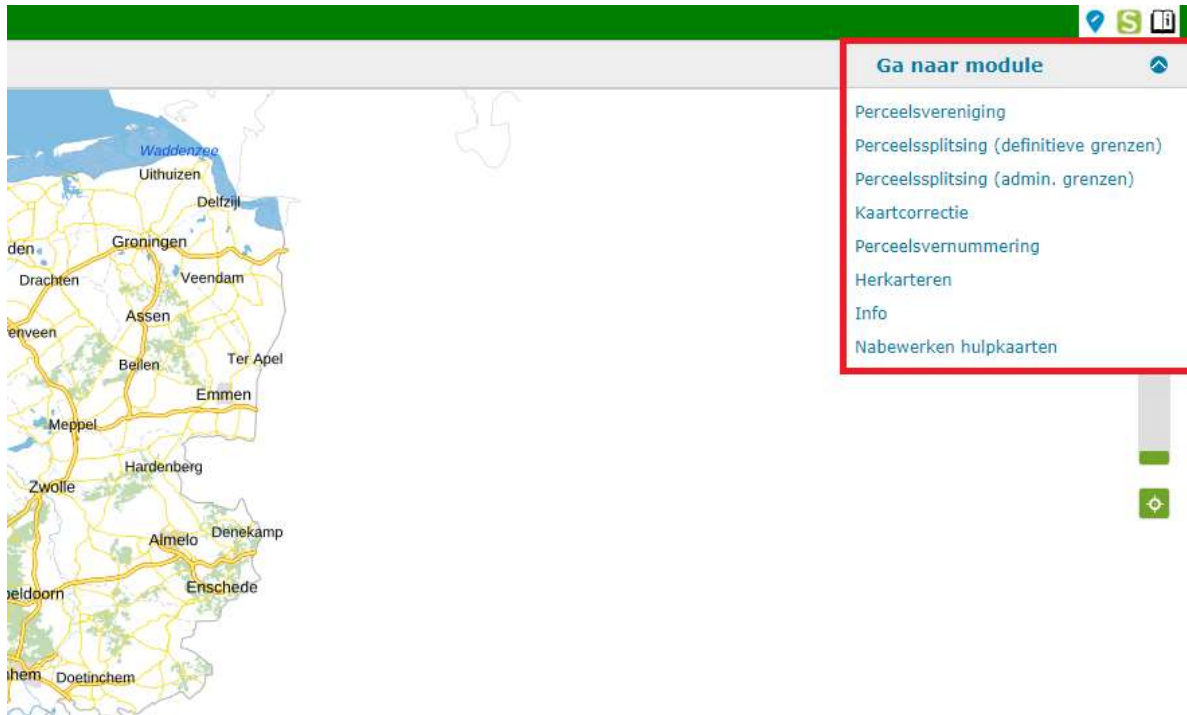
S

Ga naar module

Perceelsvereniging
Perceelssplitsing (definitieve grenzen)
Perceelssplitsing (admin. grenzen)
Kaartcorrectie
Perceelsvernummering
Herkarteren
Info
Nabewerken hulpkaarten

Waddenzee
Uithuizen
Delfzijl
den
Groningen
Drachten
Veendam
Assen
enveen
Beilen
Ter Apel
Emmen
Meppel
Hardenberg
Zwolle
Almelo
Denekamp
Enschede
eldoorn
hem
Doetinchem